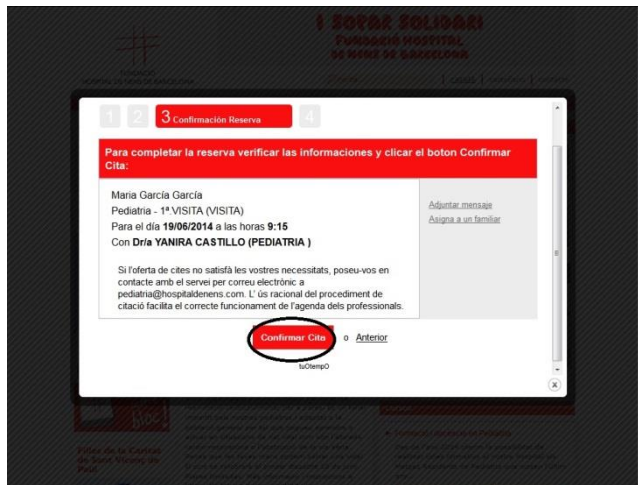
I SOPAR SOLIDARI
FUNDACIÓ HOSPITAL DE NENS DE BARCELONA

1 2 3 Confirmación Reserva 4

Para completar la reserva verificar las informaciones y clicar el boton Confirmar Cita:

Maria García García
Pediatria - 1ª VISITA (VISITA)
Para el día 19/06/2014 a las horas 9:15
Con Dr/a YANIRA CASTILLO (PEDIATRIA )

Si l'oferta de cites no satisfà les vostres necessitats, poseu-vos en contacte amb el servei per correu electrònic a pediatria@hospitaldenens.com. L' ús racional del procediment de citació facilita el correcte funcionament de l'agenda dels professionals.

Adjuntar mensaje
Asigna a un familiar

Confirmar Cita o Anterior

tuOtempO